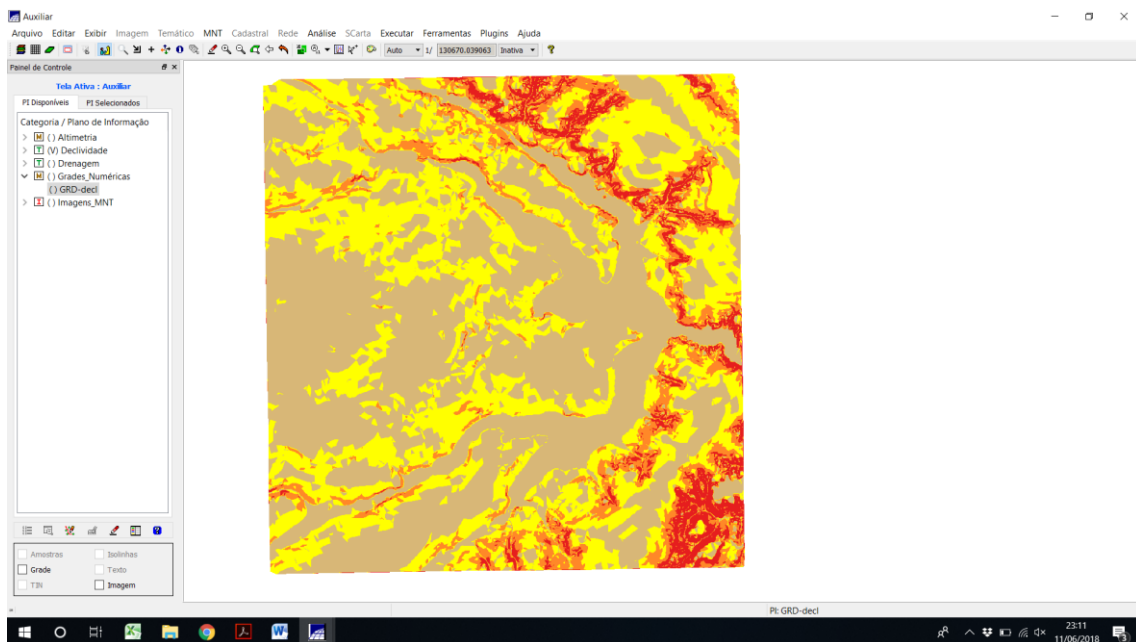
Auxiliar

Arquivo Editar Exibir Imagem Temático MNT Cadastral Rede Análise SCarta Executar Ferramentas Plugins Ajuda

Auto 1/ 130670.039063 Inativa

Painel de Controle

Tela Ativa : Auxiliar

PI Disponíveis PI Selecionados

Categoria / Plano de Informação
M ( ) Altimetria
T (V) Declividade
T ( ) Drenagem
M ( ) Grades_Numéricas
( ) GRD-decl
I ( ) Imagens_MNT

Amostras Isolinhas
Grade Texto
TIN Imagem

PI: GRD-decl

23:11
11/06/2018